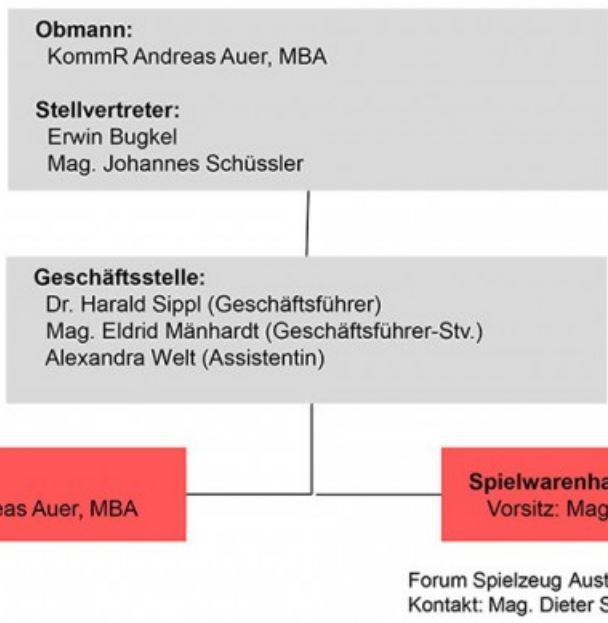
Obmann:
KommR Andreas Auer, MBA

Stellvertreter:
Erwin Bugkel
Mag. Johannes Schüssler

Geschäftsstelle:
Dr. Harald Sippl (Geschäftsführer)
Mag. Eldrid Mänhardt (Geschäftsführer-Stv.)
Alexandra Welt (Assistentin)

eas Auer, MBA

Spielwarenha
Vorsitz: Mag

Forum Spielzeug Aust
Kontakt: Mag. Dieter S